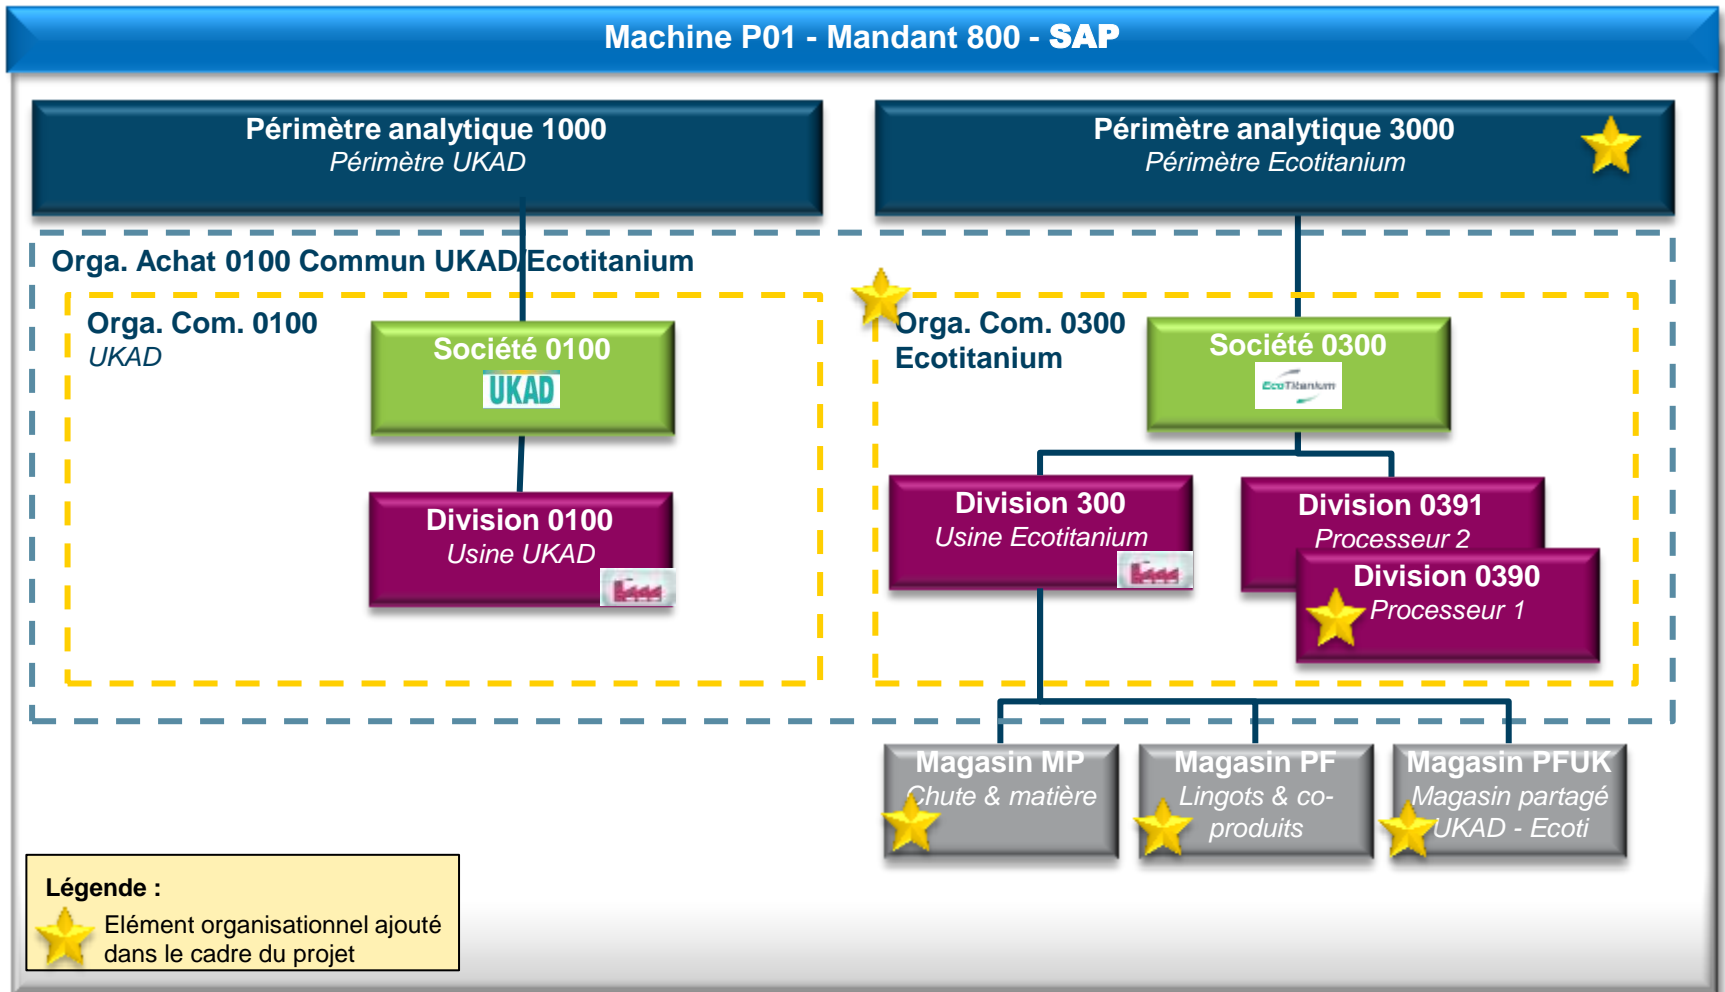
Machine P01 - Mandant 800 - SAP

Périmètre analytique 1000
Périmètre UKAD

Périmètre analytique 3000
Périmètre Ecotitanium

Orga. Achat 0100 Commun UKAD/Ecotitanium

Orga. Com. 0100
UKAD

Société 0100
UKAD

Division 0100
Usine UKAD

Orga. Com. 0300
Ecotitanium

Société 0300
EcoTitanium

Division 300
Usine Ecotitanium

Division 0391
Processeur 2

Division 0390
Processeur 1

Magasin MP
Chute & matière

Magasin PF
Lingots & co-produits

Magasin PFUK
Magasin partagé UKAD - Ecoti

Légende :
Elément organisationnel ajouté dans le cadre du projet